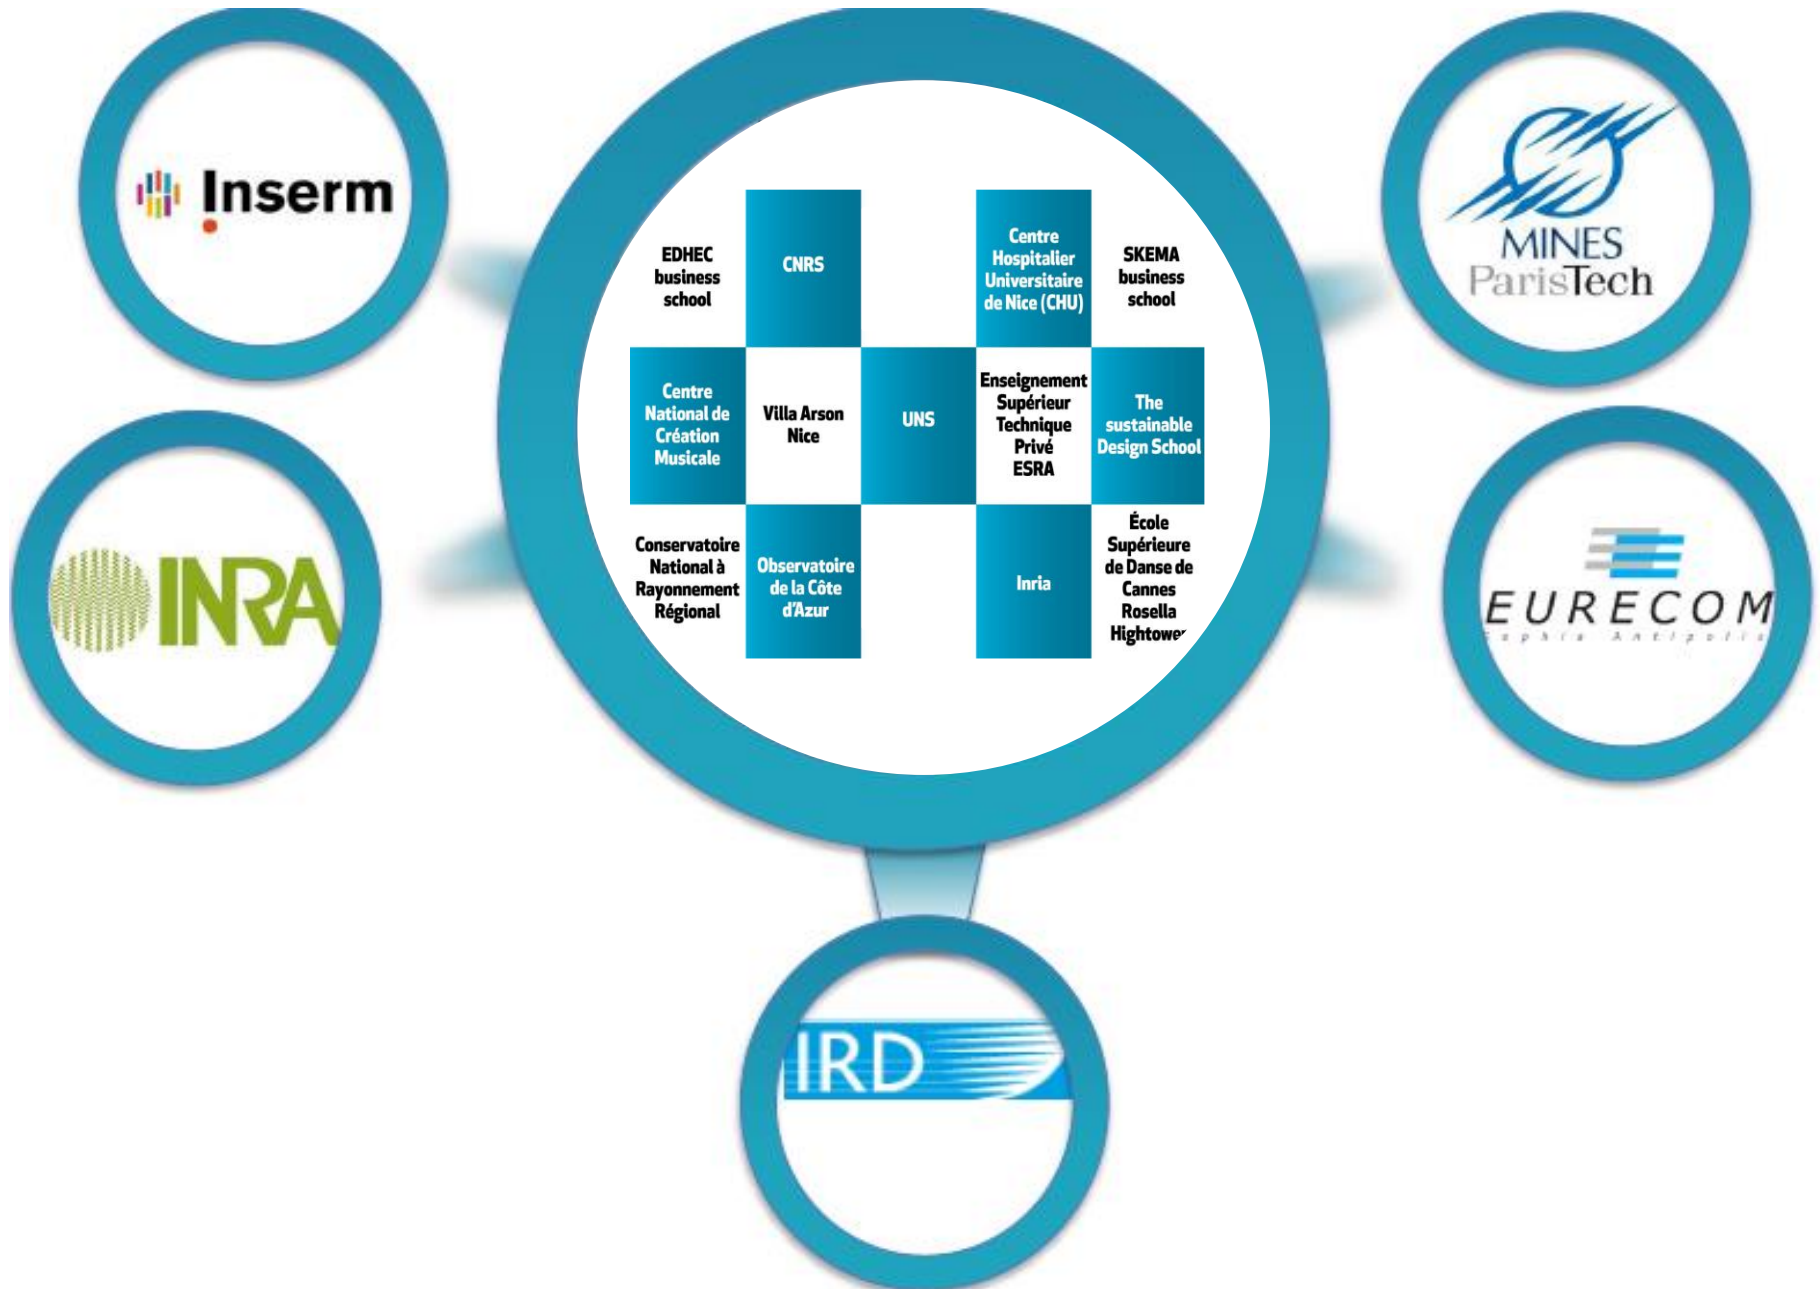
Inserm

EDHEC business school

CNRS

Centre Hospitalier Universitaire de Nice (CHU)

SKEMA business school

MINES ParisTech

Centre National de Création Musicale

Villa Arson Nice

UNS

Enseignement Supérieur Technique Privé ESRA

The sustainable Design School

INRA

Conservatoire National à Rayonnement Régional

Observatoire de la Côte d'Azur

Inria

École Supérieure de Danse de Cannes Rosella Hightower

EURECOM
Sophia Antipolis

IRD